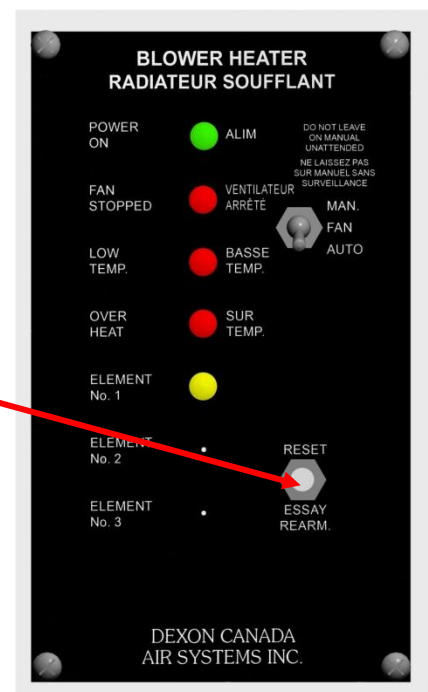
BLOWER HEATER
RADIATEUR SOUFFLANT

POWER ON
ALIM

DO NOT LEAVE ON MANUAL UNATTENDED
NE LAISSEZ PAS SUR MANUEL SANS SURVEILLANCE

FAN STOPPED
VENTILATEUR ARRÊTÉ

MAN.
FAN
AUTO

LOW TEMP.
BASSE TEMP.

OVER HEAT
SUR TEMP.

ELEMENT No. 1

ELEMENT No. 2

RESET
ESSAY
REARM.

ELEMENT No. 3

DEXON CANADA
AIR SYSTEMS INC.